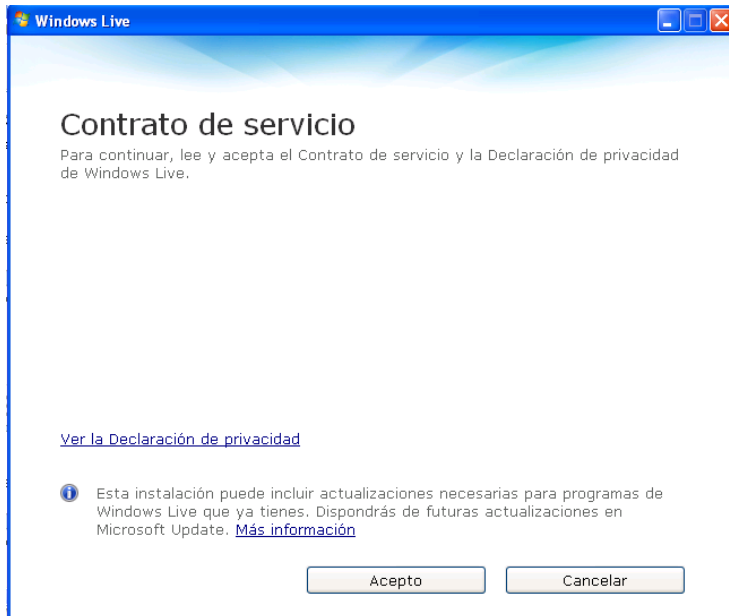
Windows Live

Contrato de servicio

Para continuar, lee y acepta el Contrato de servicio y la Declaración de privacidad de Windows Live.

Ver la Declaración de privacidad

Esta instalación puede incluir actualizaciones necesarias para programas de Windows Live que ya tienes. Dispondrás de futuras actualizaciones en Microsoft Update. Más información

Acepto

Cancelar